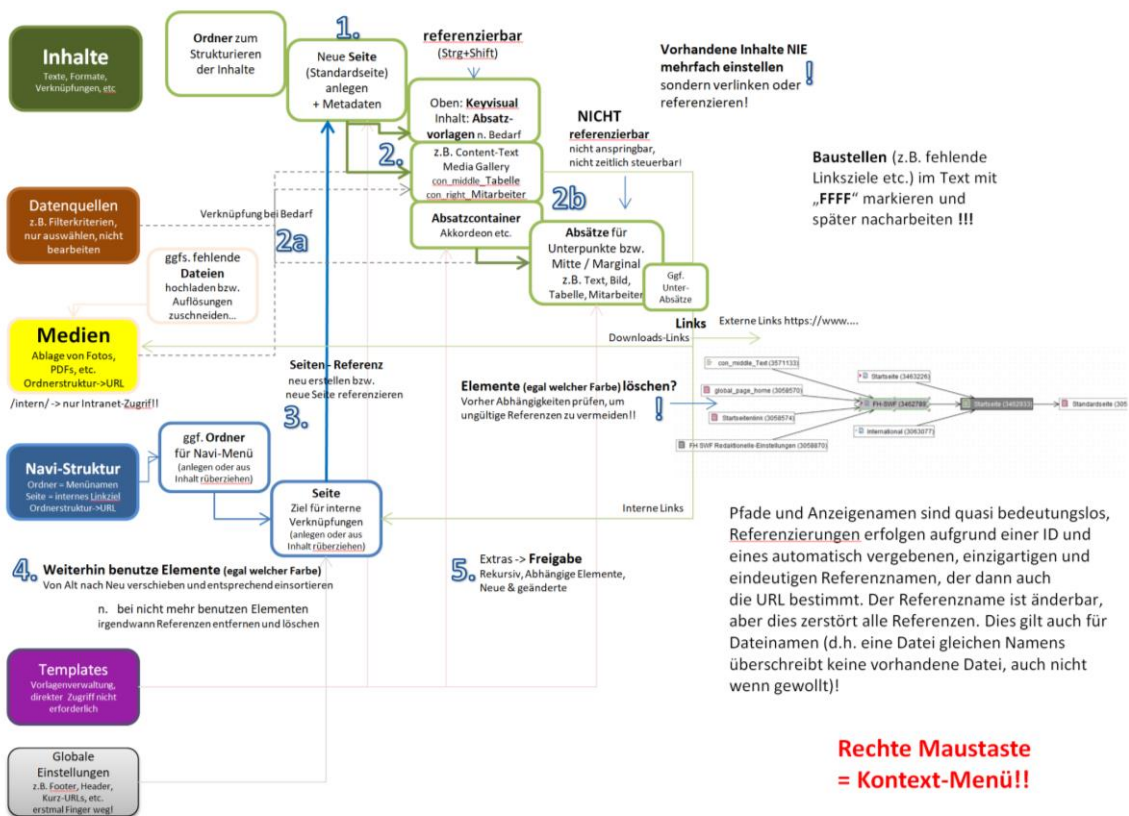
Inhalte
Texte, Formate, Verknüpfungen, etc

Ordner zum Strukturieren der Inhalte

1.
Neue Seite (Standardseite) anlegen + Metadaten

referenzierbar
(Strg+Shift)

Oben: Keyvisual
Inhalt: Absatzvorlagen n. Bedarf

Vorhandene Inhalte NIE mehrfach einstellen
sondern verlinken oder referenzieren!

NICHT referenzierbar
nicht anspringbar, nicht zeitlich steuerbar!

2.
z.B. Content-Text
Media Gallery
con_middle_Tabelle
con_right_Mitarbeiter

Baustellen (z.B. fehlende Linksziele etc.) im Text mit „FFFF" markieren und später nacharbeiten !!!

Datenquellen
z.B. Filterkriterien, nur auswählen, nicht bearbeiten

Verknüpfung bei Bedarf

2a

2b

Absatzcontainer
Akkordeon etc.

Absätze für Unterpunkte bzw. Mitte / Marginal
z.B. Text, Bild, Tabelle, Mitarbeiter

Ggf. Unter-Absätze

ggfs. fehlende Dateien
hochladen bzw. Auflösungen zuschneiden...

Links
Externe Links https://www....
Downloads-Links

Medien
Ablage von Fotos, PDFs, etc.
Ordnerstruktur->URL

/intern/ -> nur Intranet-Zugriff!!

Seiten- Referenz
neu erstellen bzw. neue Seite referenzieren

3.

Elemente (egal welcher Farbe) löschen?
Vorher Abhängigkeiten prüfen, um ungültige Referenzen zu vermeiden!!

con_middle_Text (3571133)
global_page_home (3058570)
Startseitenlmi (3058574)
FH SWF Redaktionelle Einstellungen (3058870)
Startseite (3463226)
FH SWF (3452788)
International (3063077)
Startseite (3452933)
Standardseite (305

Navi-Struktur
Ordner = Menünamen
Seite = internes Linkziel
Ordnerstruktur->URL

ggf. Ordner für Navi-Menü
(anlegen oder aus Inhalt rüberziehen)

Seite
Ziel für interne Verknüpfungen
(anlegen oder aus Inhalt rüberziehen)

Interne Links

Pfade und Anzeigenamen sind quasi bedeutungslos, Referenzierungen erfolgen aufgrund einer ID und eines automatisch vergebenen, einzigartigen und eindeutigen Referenznamen, der dann auch die URL bestimmt. Der Referenzname ist änderbar, aber dies zerstört alle Referenzen. Dies gilt auch für Dateinamen (d.h. eine Datei gleichen Namens überschreibt keine vorhandene Datei, auch nicht wenn gewollt)!

4. Weiterhin benutze Elemente (egal welcher Farbe)
Von Alt nach Neu verschieben und entsprechend einsortieren

n. bei nicht mehr benutzen Elementen irgendwann Referenzen entfernen und löschen

5. Extras -> Freigabe
Rekursiv, Abhängige Elemente, Neue & geänderte

Templates
Vorlagenverwaltung, direkter Zugriff nicht erforderlich

Globale Einstellungen
z.B. Footer, Header, Kurz-URLs, etc.
erstmal Finger weg!

Rechte Maustaste
= Kontext-Menü!!